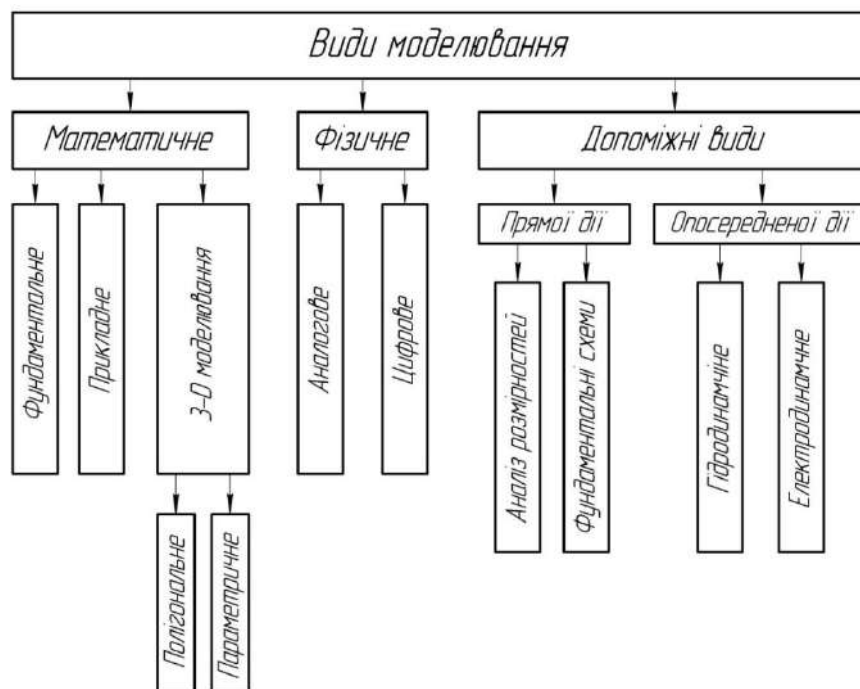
Види моделювання

Математичне

Фізичне

Допоміжні види

Фундаментальне

Прикладне

3-D моделювання

Аналогове

Цифрове

Прямої дії

Опосередненої дії

Аналіз розмірностей

Фундаментальні схеми

Гідродинамічне

Електродинамчне

Полігональне

Параметричне